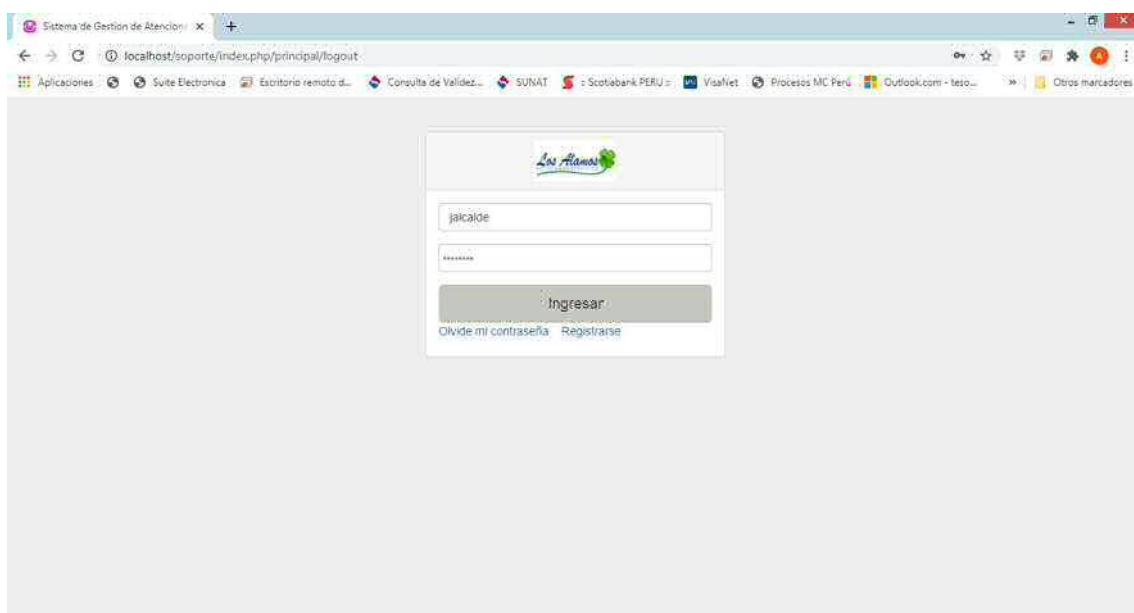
Sistema de Gestion de Atencion ×
localhost/soporte/index.php/principal/logout
Aplicaciones Suite Electronica Escritorio remoto d... Consulta de Validez... SUNAT : Scotiabank PERU : VisaNet Procesos MC Perú Outlook.com - teso... » Otros marcadores

Los Alamos

jalcalde

••••••••

Ingresar

Olvide mi contraseña Registrarse